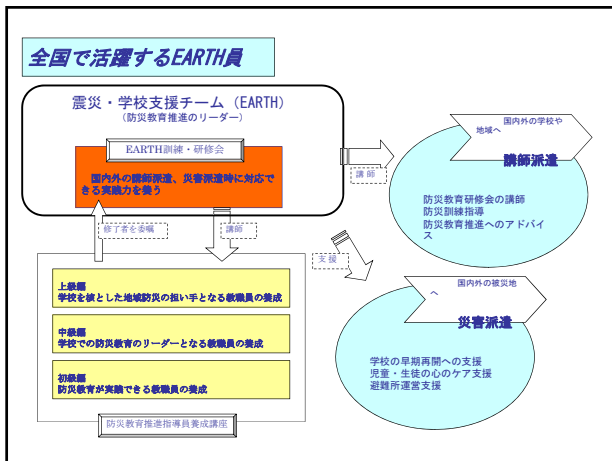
全国で活躍するEARTH員

震災・学校支援チーム（EARTH）
（防災教育推進のリーダー）

EARTH訓練・研修会

国内外の講師派遣、災害派遣時に対応できる実践力を養う

講師

国内外の学校や地域へ

講師派遣

防災教育研修会の講師
防災訓練指導
防災教育推進へのアドバイス

修了者を登用

講師

支援

国内外の被災地へ

災害派遣

学校の早期再開への支援
児童・生徒の心のケア支援
避難所運営支援

上級編
学校を核とした地域防災の担い手となる教職員の養成

中級編
学校での防災教育のリーダーとなる教職員の養成

初級編
防災教育が実践できる教職員の養成

防災教育推進指導員養成講座